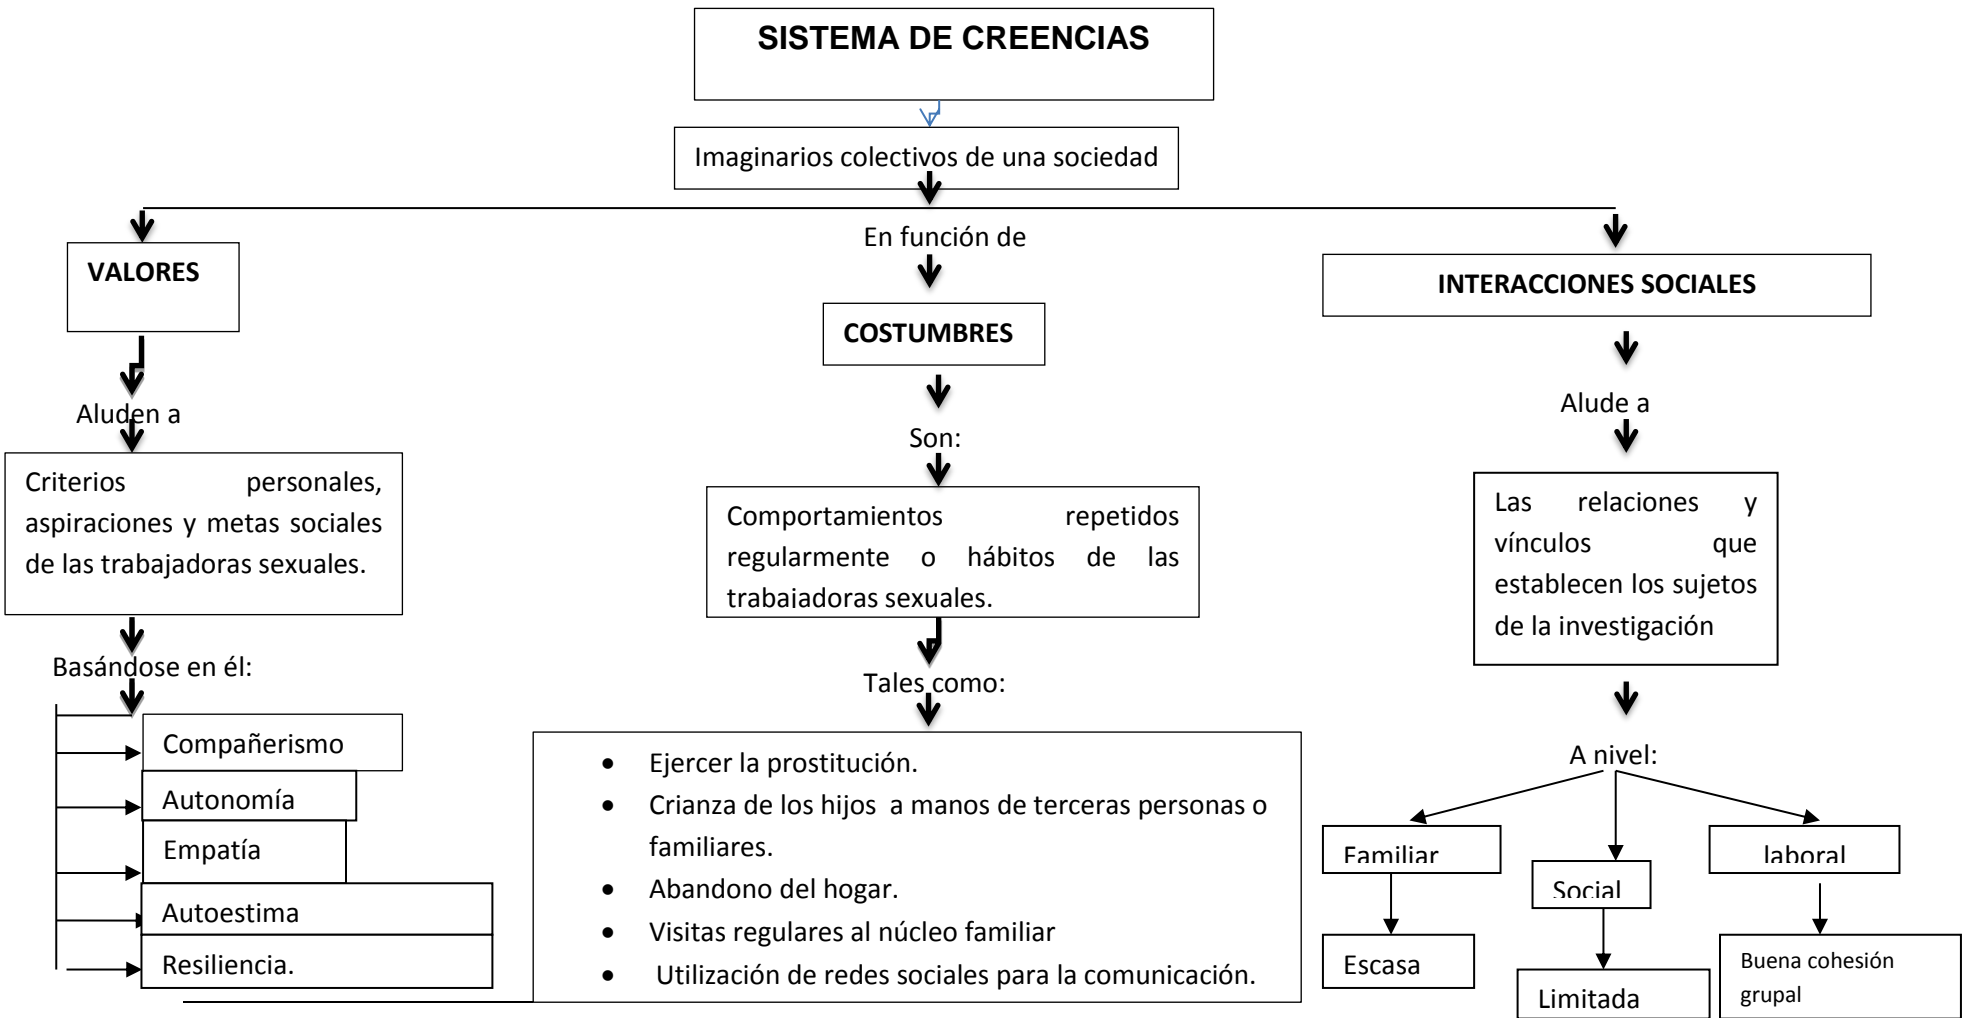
SISTEMA DE CREENCIAS

Imaginarios colectivos de una sociedad

En función de

VALORES

Aluden a

Criterios personales, aspiraciones y metas sociales de las trabajadoras sexuales.

Basándose en él:

Compañerismo

Autonomía

Empatía

Autoestima

Resiliencia.

COSTUMBRES

Son:

Comportamientos repetidos regularmente o hábitos de las trabajadoras sexuales.

Tales como:

- Ejercer la prostitución.
- Crianza de los hijos a manos de terceras personas o familiares.
- Abandono del hogar.
- Visitas regulares al núcleo familiar
- Utilización de redes sociales para la comunicación.

INTERACCIONES SOCIALES

Alude a

Las relaciones y vínculos que establecen los sujetos de la investigación

A nivel:

Familiar

Escasa

Social

Limitada

laboral

Buena cohesión grupal